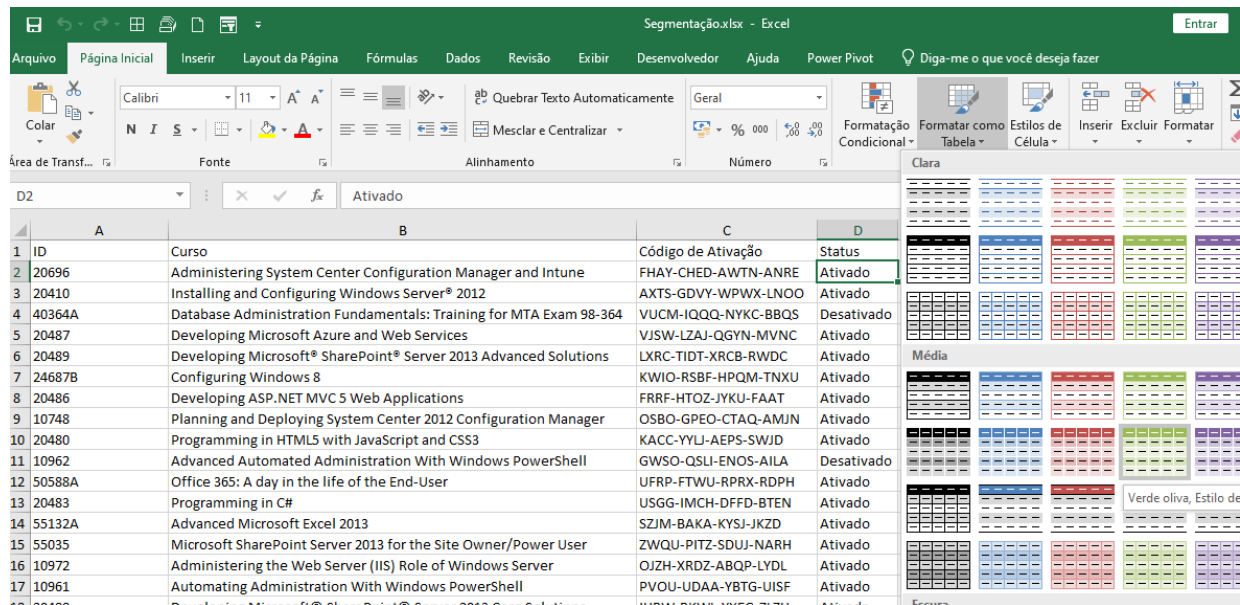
Segmentação.xlsx - Excel

Entrar

Arquivo Página Inicial Inserir Layout da Página Fórmulas Dados Revisão Exibir Desenvolvedor Ajuda Power Pivot Diga-me o que você deseja fazer

Colar
Área de Transf...
Calibri 11
N I S
Fonte
Quebrar Texto Automaticamente
Mesclar e Centralizar
Alinhamento
Geral
% 000
Número
Formatação Condicional
Formatar como Tabela
Estilos de Célula
Inserir Excluir Formatar

D2 Ativado

Clara
Média
Verde oliva, Estilo de
Escura

| | A | B | C | D |
|---|---|---|---|---|
| 1 | ID | Curso | Código de Ativação | Status |
| 2 | 20696 | Administering System Center Configuration Manager and Intune | FHAY-CHED-AWTN-ANRE | Ativado |
| 3 | 20410 | Installing and Configuring Windows Server® 2012 | AXTS-GDVY-WPWX-LNOO | Ativado |
| 4 | 40364A | Database Administration Fundamentals: Training for MTA Exam 98-364 | VUCM-IQQQ-NYKC-BBQS | Desativado |
| 5 | 20487 | Developing Microsoft Azure and Web Services | VJSW-LZAJ-QGYN-MVNC | Ativado |
| 6 | 20489 | Developing Microsoft® SharePoint® Server 2013 Advanced Solutions | LXRC-TIDT-XRCB-RWDC | Ativado |
| 7 | 24687B | Configuring Windows 8 | KWIO-RSBF-HPQM-TNXU | Ativado |
| 8 | 20486 | Developing ASP.NET MVC 5 Web Applications | FRRF-HTOZ-JYKU-FAAT | Ativado |
| 9 | 10748 | Planning and Deploying System Center 2012 Configuration Manager | OSBO-GPEO-CTAQ-AMJN | Ativado |
| 10 | 20480 | Programming in HTML5 with JavaScript and CSS3 | KACC-YYLJ-AEPS-SWJD | Ativado |
| 11 | 10962 | Advanced Automated Administration With Windows PowerShell | GWSO-QSLI-ENOS-AILA | Desativado |
| 12 | 50588A | Office 365: A day in the life of the End-User | UFRP-FTWU-RPRX-RDPH | Ativado |
| 13 | 20483 | Programming in C# | USGG-IMCH-DFFD-BTEN | Ativado |
| 14 | 55132A | Advanced Microsoft Excel 2013 | SZJM-BAKA-KYSJ-JKZD | Ativado |
| 15 | 55035 | Microsoft SharePoint Server 2013 for the Site Owner/Power User | ZWQU-PITZ-SDUJ-NARH | Ativado |
| 16 | 10972 | Administering the Web Server (IIS) Role of Windows Server | OJZH-XRDZ-ABQP-LYDL | Ativado |
| 17 | 10961 | Automating Administration With Windows PowerShell | PVOU-UDAA-YBTG-UISF | Ativado |